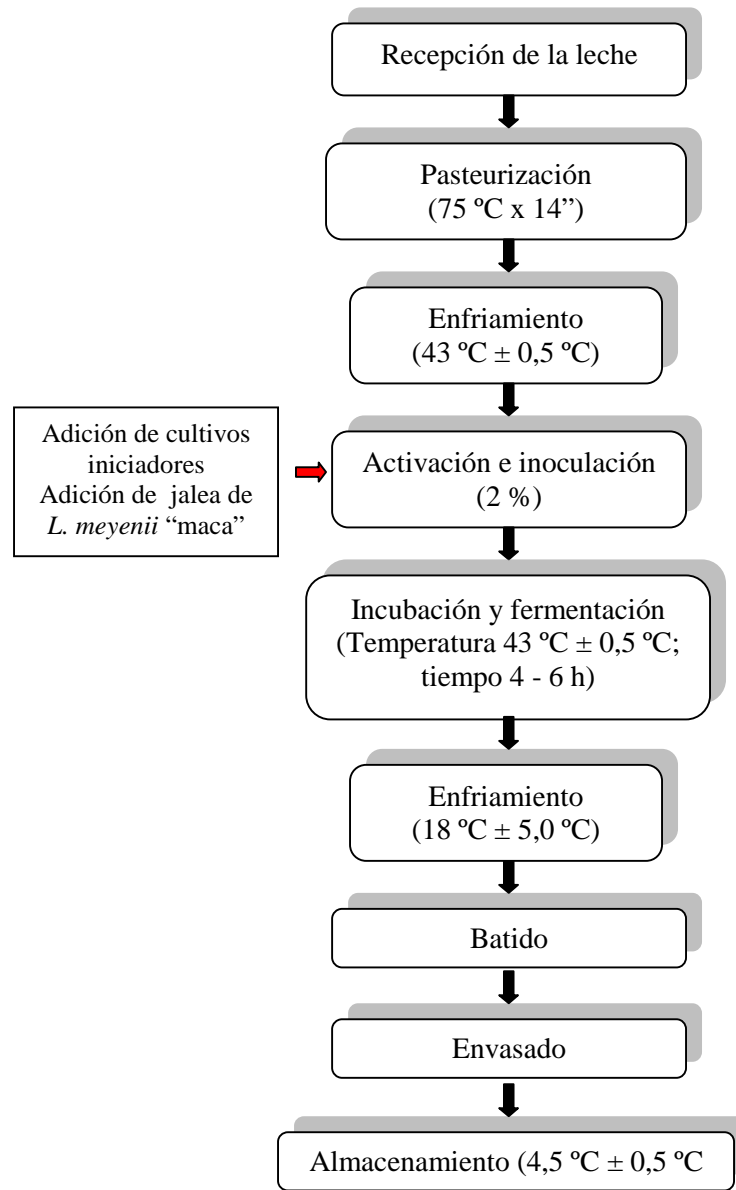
Recepción de la leche

Pasteurización
(75 ºC x 14")

Enfriamiento
(43 ºC $\pm$ 0,5 ºC)

Adición de cultivos iniciadores
Adición de jalea de *L. meyenii* "maca"

Activación e inoculación
(2 %)

Incubación y fermentación
(Temperatura 43 ºC $\pm$ 0,5 ºC; tiempo 4 - 6 h)

Enfriamiento
(18 ºC $\pm$ 5,0 ºC)

Batido

Envasado

Almacenamiento (4,5 ºC $\pm$ 0,5 ºC